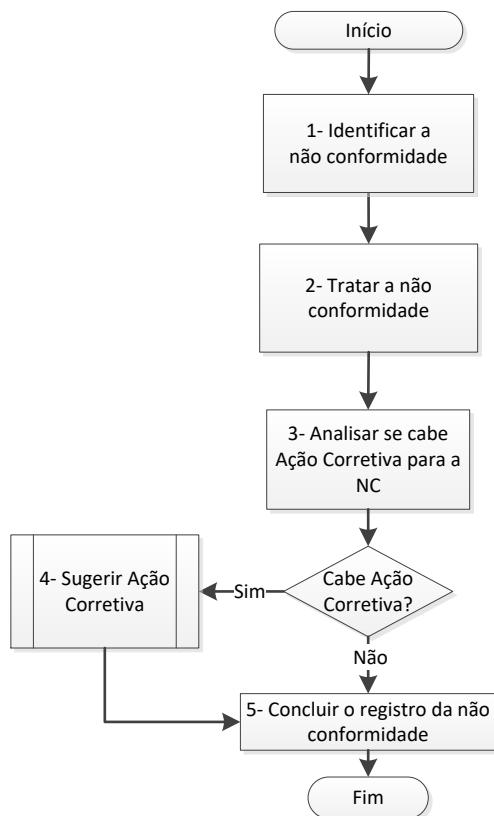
Início

1- Identificar a não conformidade

2- Tratar a não conformidade

3- Analisar se cabe Ação Corretiva para a NC

Cabe Ação Corretiva?

Sim

4- Sugerir Ação Corretiva

Não

5- Concluir o registro da não conformidade

Fim